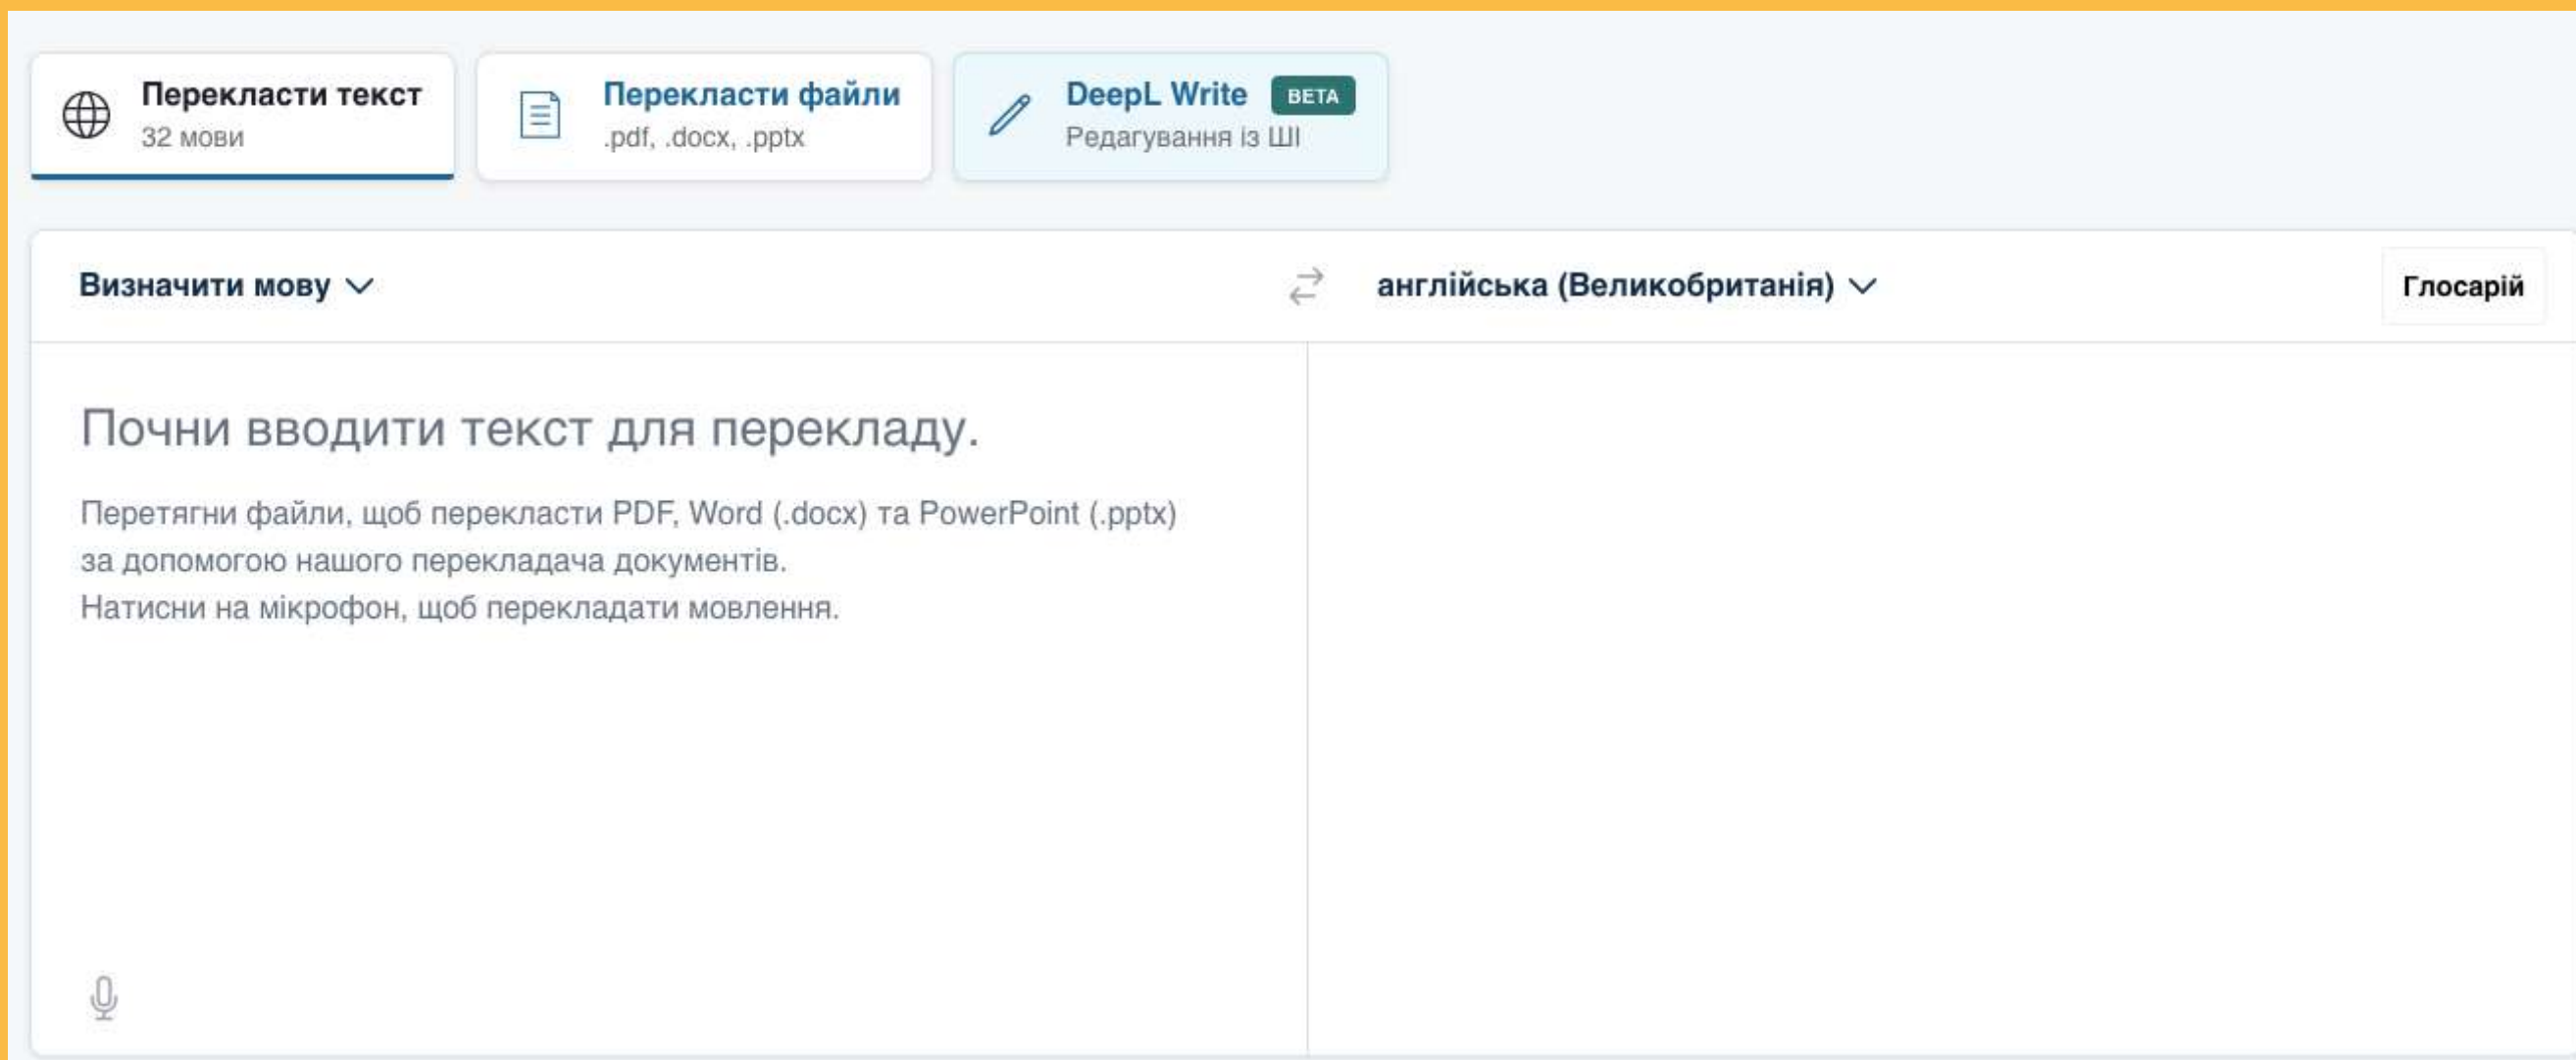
Перекласти текст
32 мови

Перекласти файли
.pdf, .docx, .pptx

DeepL Write BETA
Редагування із ШІ

Визначити мову

англійська (Великобританія)

Глосарій

Почни вводити текст для перекладу.

Перетягни файли, щоб перекласти PDF, Word (.docx) та PowerPoint (.pptx) за допомогою нашого перекладача документів.
Натисни на мікрофон, щоб перекладати мовлення.